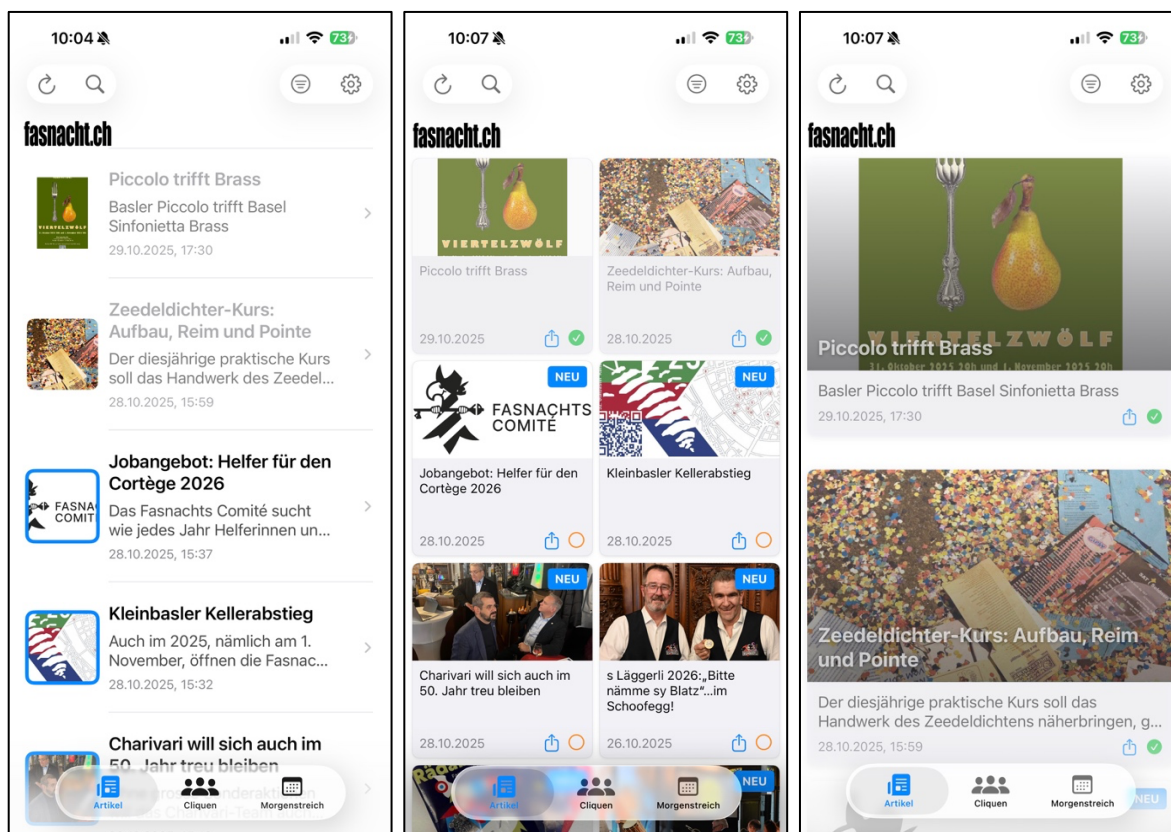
10:04
73
fasnacht.ch
Piccolo trifft Brass
Basler Piccolo trifft Basel Sinfonietta Brass
29.10.2025, 17:30
Zeedeldichter-Kurs: Aufbau, Reim und Pointe
Der diesjährige praktische Kurs soll das Handwerk des Zeedel...
28.10.2025, 15:59
FASNACHTS COMITÉ
Jobangebot: Helfer für den Cortège 2026
Das Fasnachts Comité sucht wie jedes Jahr Helferinnen un...
28.10.2025, 15:37
Kleinbasler Kellerabstieg
Auch im 2025, nämlich am 1. November, öffnen die Fasnac...
28.10.2025, 15:32
Charivari will sich auch im 50. Jahr treu bleiben
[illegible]
Artikel
Cliquen
Morgenstreich

10:07
73
fasnacht.ch
VIERTELZWÖLF
Piccolo trifft Brass
29.10.2025
Zeedeldichter-Kurs: Aufbau, Reim und Pointe
28.10.2025
NEU
FASNACHTS COMITÉ
Jobangebot: Helfer für den Cortège 2026
28.10.2025
NEU
Kleinbasler Kellerabstieg
28.10.2025
NEU
Charivari will sich auch im 50. Jahr treu bleiben
28.10.2025
NEU
s Läggerli 2026:„Bitte nämme sy Blatz“...im Schoofegg!
26.10.2025
NEU
Artikel
Cliquen
Morgenstreich

10:07
73
fasnacht.ch
VIERTELZWÖLF
31. Oktober 2025 20h und 1. November 2025 20h
Piccolo trifft Brass
Basler Piccolo trifft Basel Sinfonietta Brass
29.10.2025, 17:30
Zeedeldichter-Kurs: Aufbau, Reim und Pointe
Der diesjährige praktische Kurs soll das Handwerk des Zeedeldichtens näherbringen, g...
28.10.2025, 15:59
NEU
Artikel
Cliquen
Morgenstreich